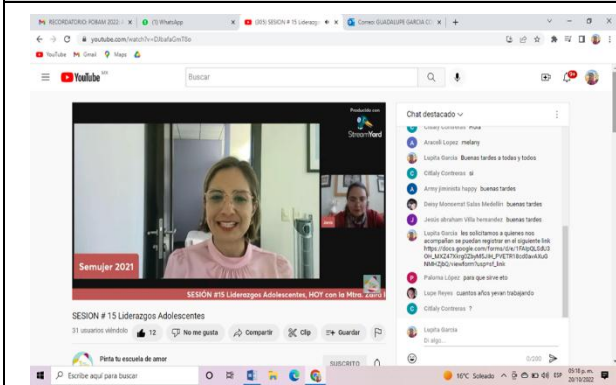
RECORDATORIO: FOMAM 2022 | (1) WhatsApp | (305) SESION # 15 Liderazgo | Correo: GUADALUPE GARCIA C | +

youtube.com/watch?v=DJbafaGmT0o

YouTube | Gmail | Maps

YouTube MX

Buscar

Producido con StreamYard

Semujer 2021

SESIÓN #15 Liderazgos Adolescentes, HOY con la Mtra. Zaira I

SESION # 15 Liderazgos Adolescentes

31 usuarios viendo | 12 | No me gusta | Compartir | Clip | Guardar

Pinta tu escuela de amor

SUSCRITO

Chat destacado

Citlaly Contreras Hola

Araceli Lopez melany

Lupita Garcia Buenas tardes a todas y todos

Citlaly Contreras :s

Army jiminista happy buenas tardes

Daisy Monserrat Salas Medellin buenas tardes

Jesús abraham Villa hernandez buenas tardes

Lupita Garcia les solicitamos a quienes nos acompañan se puedan registrar en el siguiente link https://docs.google.com/forms/d/e/1FAIpQLSdU3OH_MX247Xirg0ZbyM5J8t_PVETR18cd0avAXuGNNH-ZjbQ/viewform?usp=sf_link

Paloma López para que sirve eto

Lupe Reyes cuantos años yevan trabajando

Citlaly Contreras ?

Lupita Garcia
Di algo...

0/200

Escribe aquí para buscar

16°C Soleado

05:18 p.m.
20/10/2022